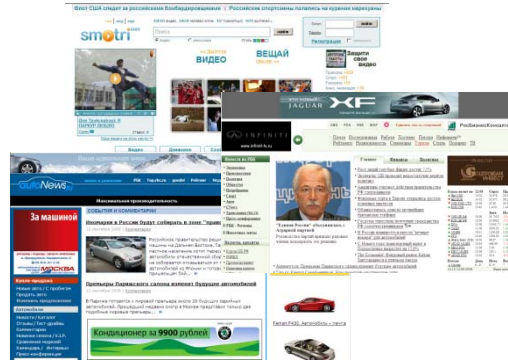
Флот США следит за российским боеприпасением | Российские спортсмены попались на курении марихуаны

smotri.com

ВИДЕО

ВЕЩАЙ ВИДЕО

Защити свое видео

INFINITI

JAGUAR XF

autoNews

За машиной

Кондиционер за 9900 рублей

Главное

"Единая Россия" объявила о...

Премьеры Парижского салона изменят будущее автомобилей

Ferrari F430, Автомобиль — лента